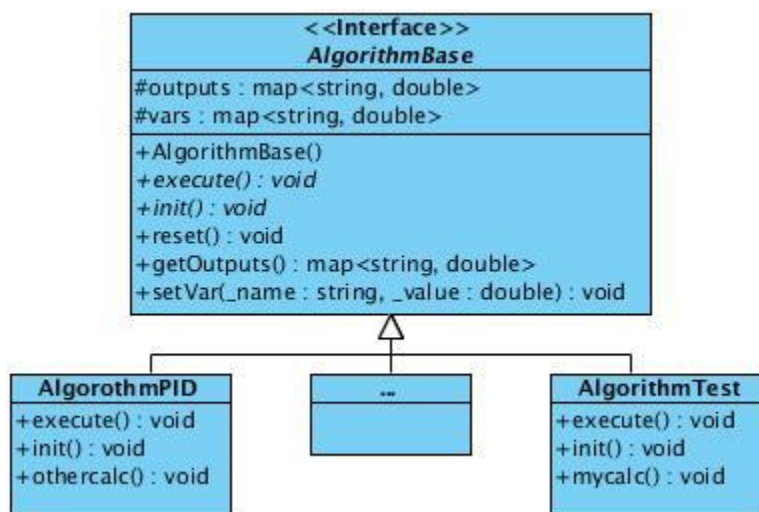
<<Interface>>
AlgorithmBase

#outputs : map<string, double>
#vars : map<string, double>

+AlgorithmBase()
+execute() : void
+init() : void
+reset() : void
+getOutputs() : map<string, double>
+setVar(_name : string, _value : double) : void

AlgorothmPID
+execute() : void
+init() : void
+othercalc() : void

...

AlgorithmTest
+execute() : void
+init() : void
+mycalc() : void